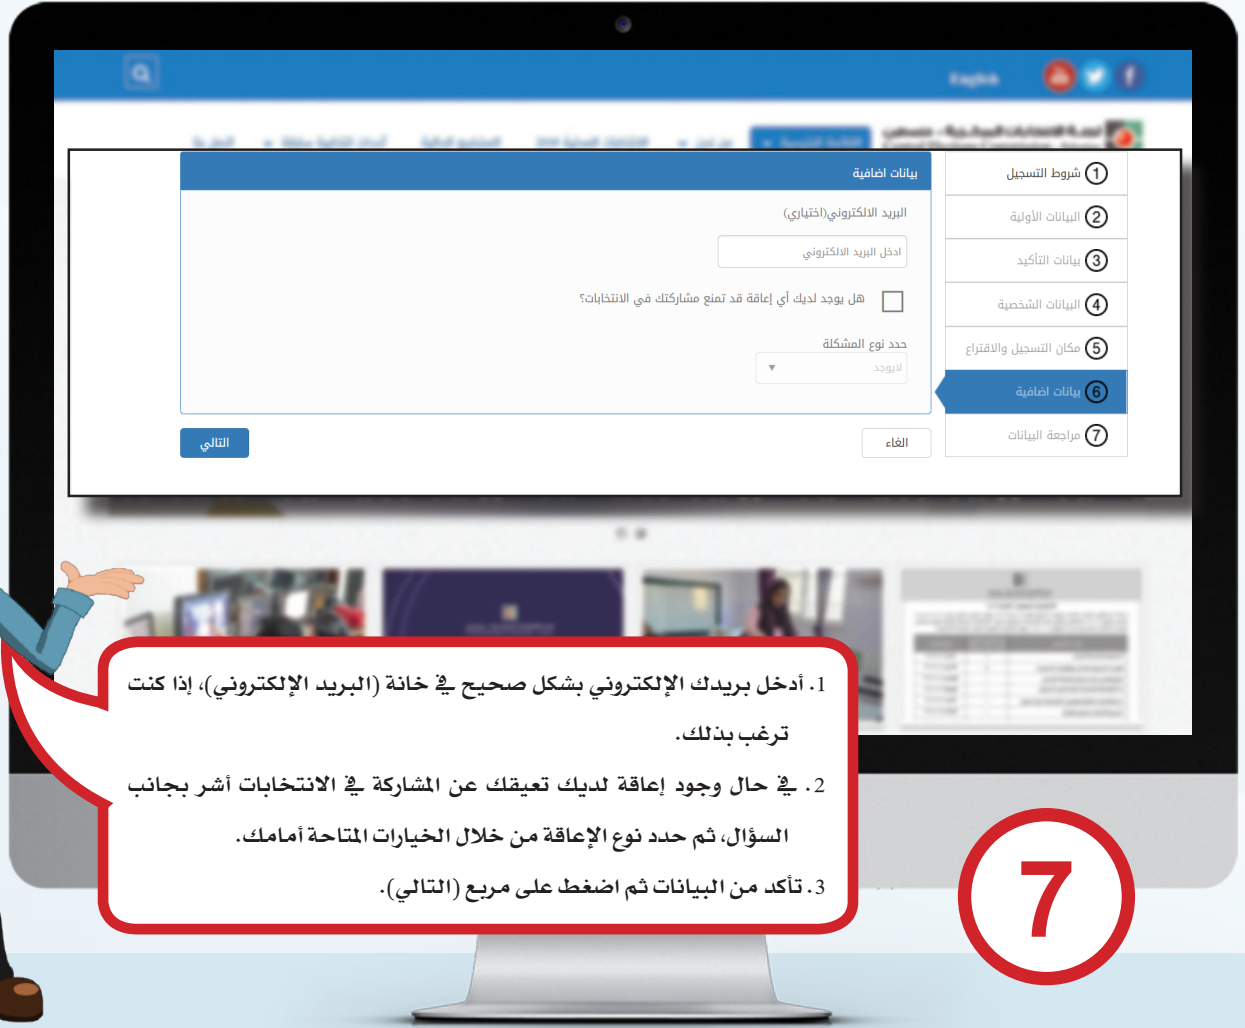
English

بيانات اضافية

البريد الالكتروني(اختياري)

ادخل البريد الالكتروني

هل يوجد لديك أي إعاقة قد تمنع مشاركتك في الانتخابات؟

حدد نوع المشكلة

لايوجد

التالي

الغاء

1 شروط التسجيل
2 البيانات الأولية
3 بيانات التأكيد
4 البيانات الشخصية
5 مكان التسجيل والاقتراع
6 بيانات اضافية
7 مراجعة البيانات

1. أدخل بريدك الإلكتروني بشكل صحيح في خانة (البريد الإلكتروني)، إذا كنت ترغب بذلك.

2. في حال وجود إعاقة لديك تعيقك عن المشاركة في الانتخابات أشر بجانب السؤال، ثم حدد نوع الإعاقة من خلال الخيارات المتاحة أمامك.

3. تأكد من البيانات ثم اضغط على مربع (التالي).

7